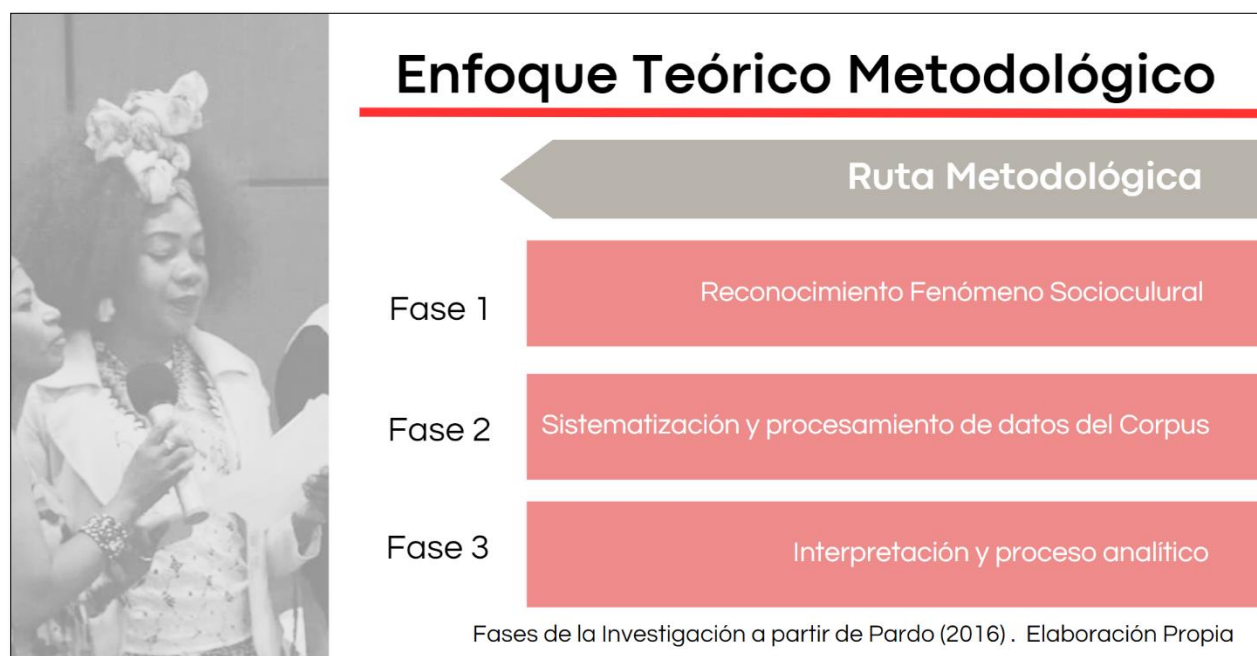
Enfoque Teórico Metodológico

Ruta Metodológica

Fase 1
Reconocimiento Fenómeno Sociocultural

Fase 2
Sistematización y procesamiento de datos del Corpus

Fase 3
Interpretación y proceso analítico

Fases de la Investigación a partir de Pardo (2016) . Elaboración Propia